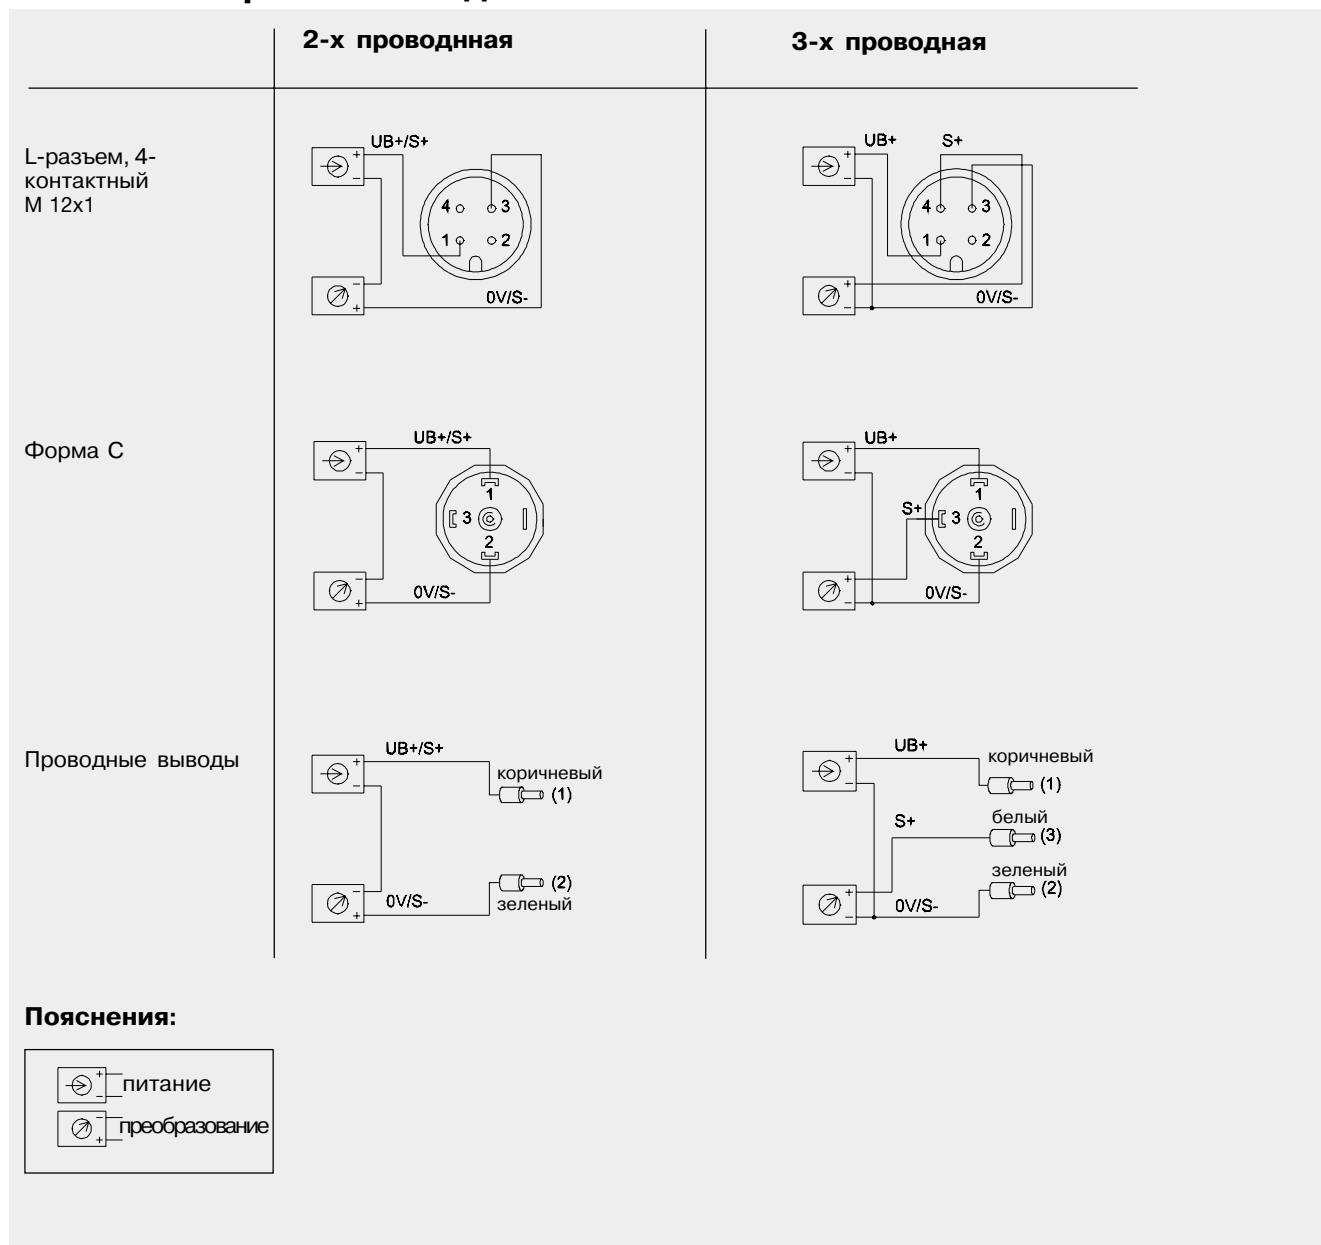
| | 2-х проводнная | 3-х проводная |
|---|---|---|
| L-разъем, 4-контактный M 12x1 | UB+/S+ 4 3 1 2 0V/S- | UB+ S+ 4 3 1 2 0V/S- |
| Форма С | UB+/S+ 1 3 2 0V/S- | UB+ 1 S+ 3 2 0V/S- |
| Проводные выводы | UB+/S+ коричневый (1) (2) 0V/S- зеленый | UB+ коричневый (1) S+ белый (3) зеленый (2) 0V/S- |

Пояснения:

питание
преобразование